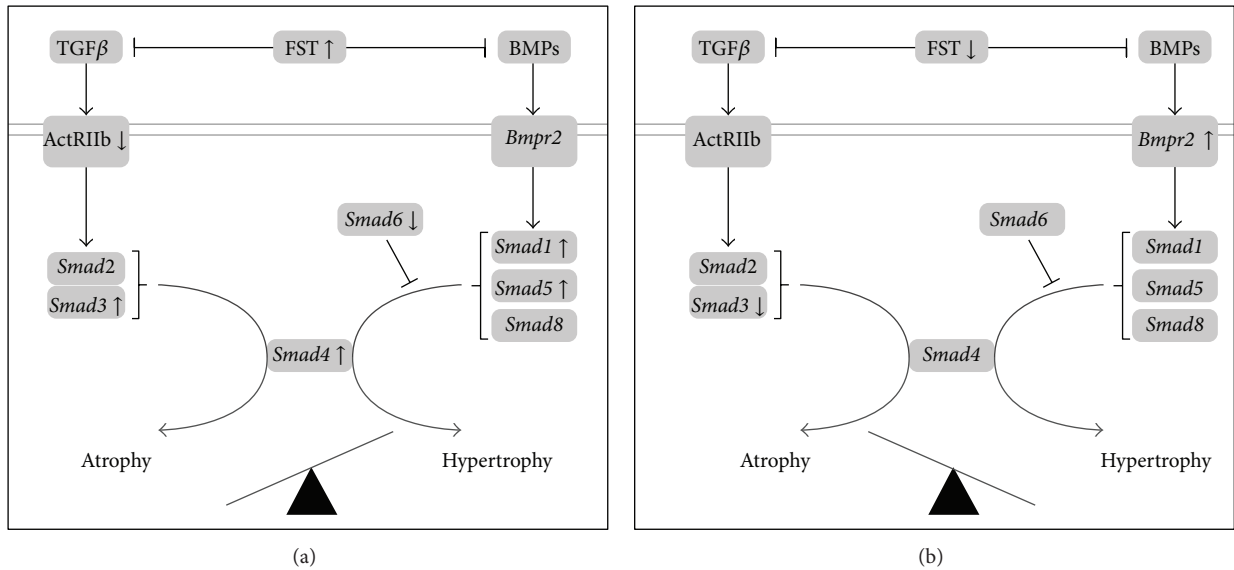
TGF$\beta$
FST ↑
BMPs
ActRIIb ↓
Bmpr2
Smad6 ↓
Smad2
Smad3 ↑
Smad1 ↑
Smad5 ↑
Smad8
Smad4 ↑
Atrophy
Hypertrophy
(a)

TGF$\beta$
FST ↓
BMPs
ActRIIb
Bmpr2 ↑
Smad6
Smad2
Smad3 ↓
Smad1
Smad5
Smad8
Smad4
Atrophy
Hypertrophy
(b)